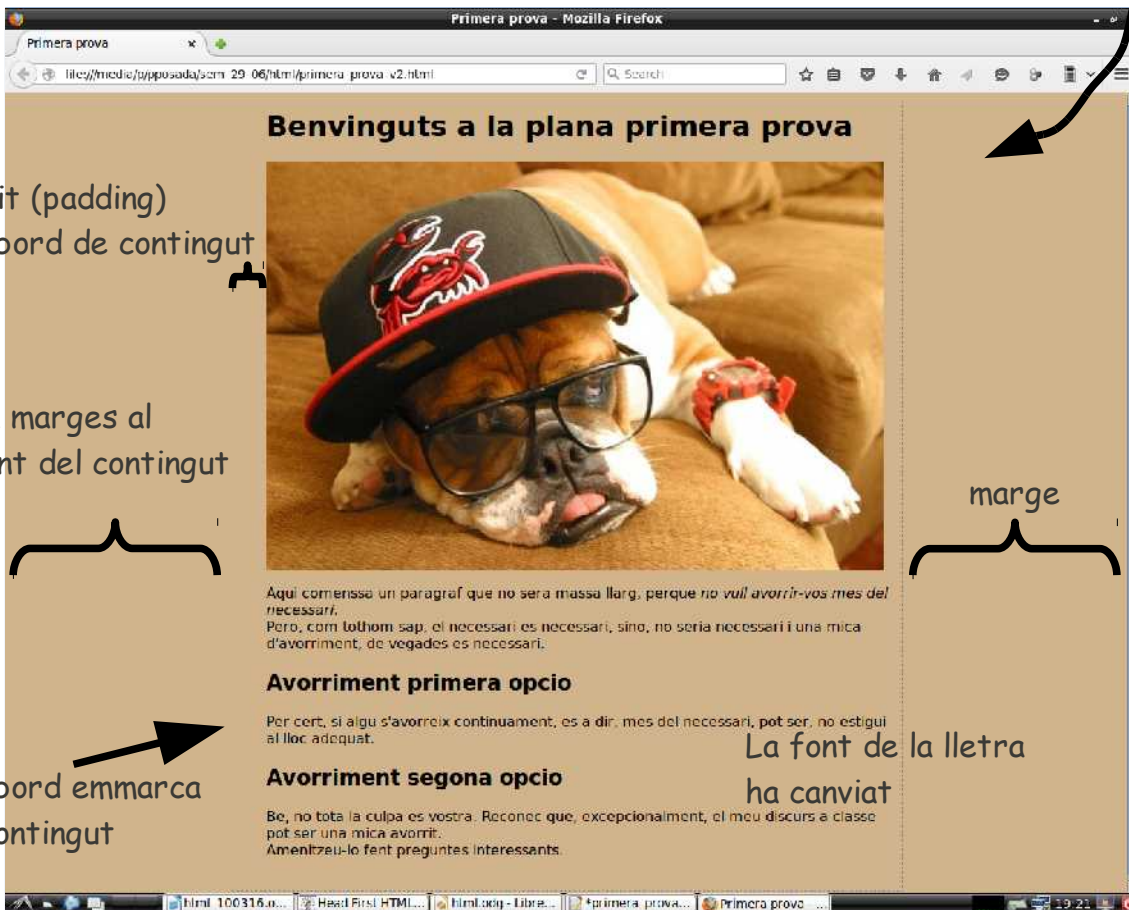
Primera prova - Mozilla Firefox

Primera prova ×

file:///media/p/pposada/sem 29 06/html/primera_prova_v2.html

Search

Benvinguts a la plana primera prova

it (padding)
bord de contingut

marges al
nt del contingut

marge

Aqui comenssa un paragraf que no sera massa llarg, perque *no vull avorrir-vos mes del necessari.*
Pero, com tothom sap, el necessari es necessari, sino, no seria necessari i una mica d'avorriment, de vegades es necessari.

Avorriment primera opcio

Per cert, si algu s'avorreix continuament, es a dir, mes del necessari, pot ser, no estigui al lloc adequat.

La font de la lletra ha canviat

bord emmarca
contingut

Avorriment segona opcio

Be, no tota la culpa es vostra. Reconec que, excepcionalment, el meu discurs a classe pot ser una mica avorrit.
Amenitzeu-lo fent preguntes interessants.

html_100316.o... | Head First HTML... | html.odg - Libre... | *primera_prova... | Primera prova - ...

19:21